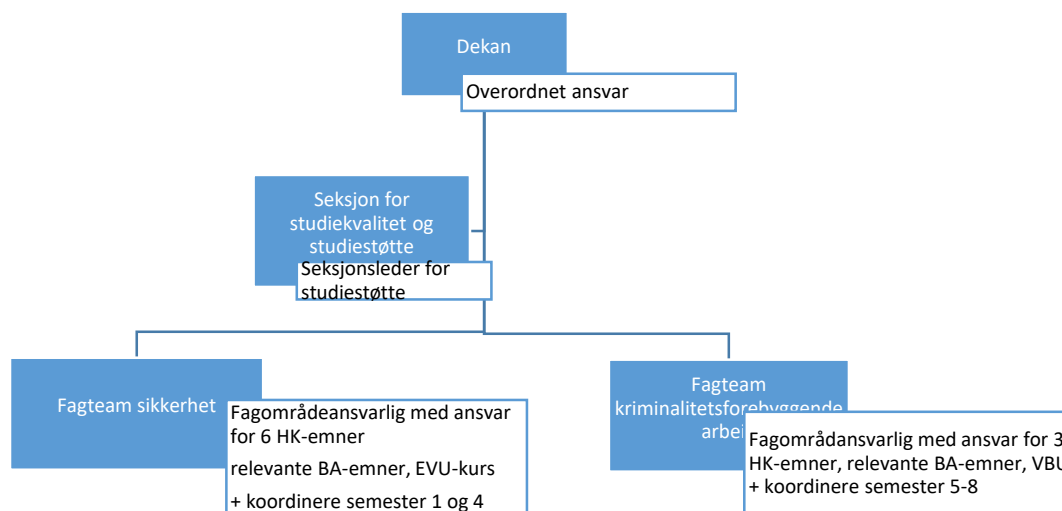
Dekan

Overordnet ansvar

Seksjon for studiekvalitet og studiestøtte

Seksjonsleder for studiestøtte

Fagteam sikkerhet

Fagområdeansvarlig med ansvar for 6 HK-emner

relevante BA-emner, EVU-kurs

+ koordinere semester 1 og 4

Fagteam kriminalitetsforebyggende arbe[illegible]

Fagområdansvarlig med ansvar for 3 HK-emner, relevante BA-emner, VBU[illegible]
+ koordinere semester 5-8